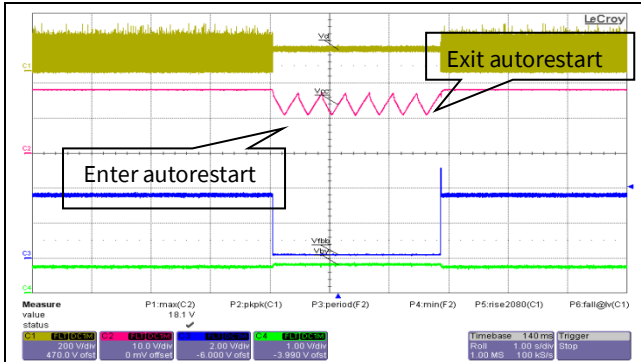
LeCroy

Vd

Vcc

Exit autorestart

Enter autorestart

Vfbb

Vcs

C1

C2

C3

C4

Measure
value
status

P1:max(C2)
18.1 V
✓

P2:pkpk(C1)

P3:period(F2)

P4:min(F2)

P5:rise2080(C1)

P6:fall@lv(C1)

| C1 | C2 | C3 | C4 |
|---|---|---|---|
| 200 V/div | 10.0 V/div | 2.00 V/div | 1.00 V/div |
| 470.0 V ofst | 0 mV offset | -6.000 V ofst | -3.990 V ofst |

Timebase 140 ms
Roll 1.00 s/div
1.00 MS 100 kS/s

Trigger
Stop